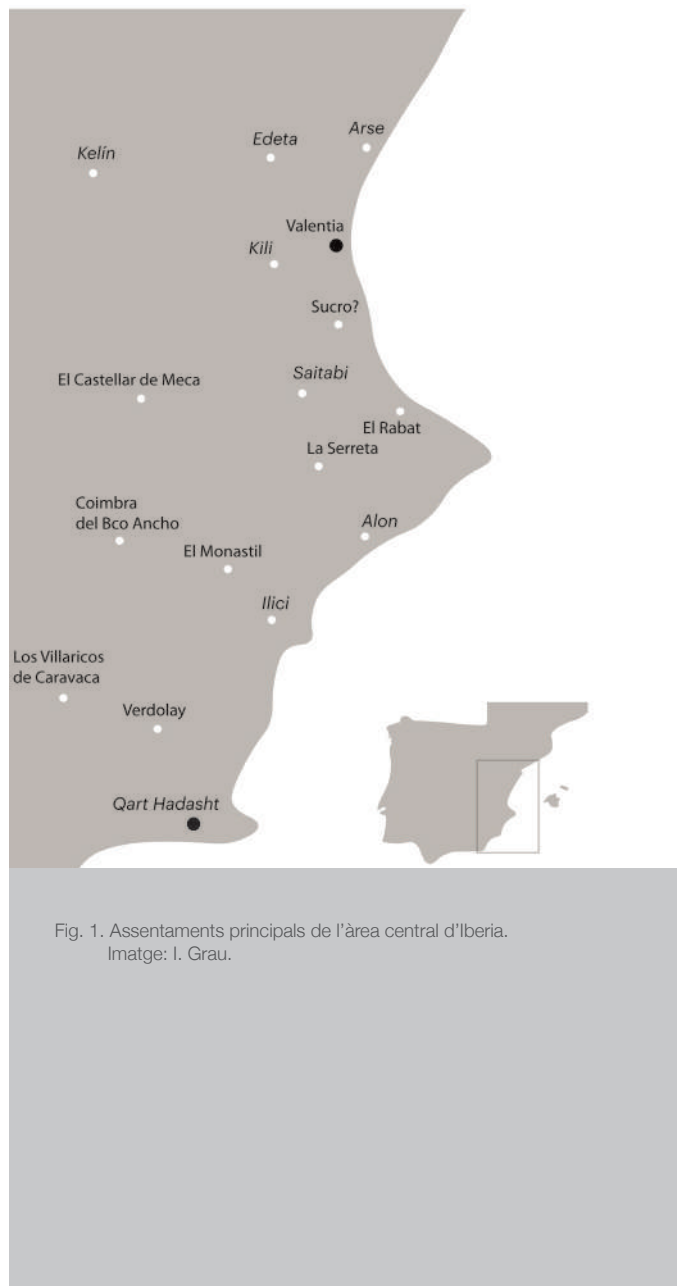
Edeta
Arse
Kelín
Valentia
Kili
Sucro?
El Castellar de Meca
Saitabi
El Rabat
La Serreta
Coimbra del Bco Ancho
Alon
El Monastil
Ilici
Los Villaricos de Caravaca
Verdolay
Qart Hadasht

Fig. 1. Assentaments principals de l'àrea central d'Iberia. Imatge: I. Grau.